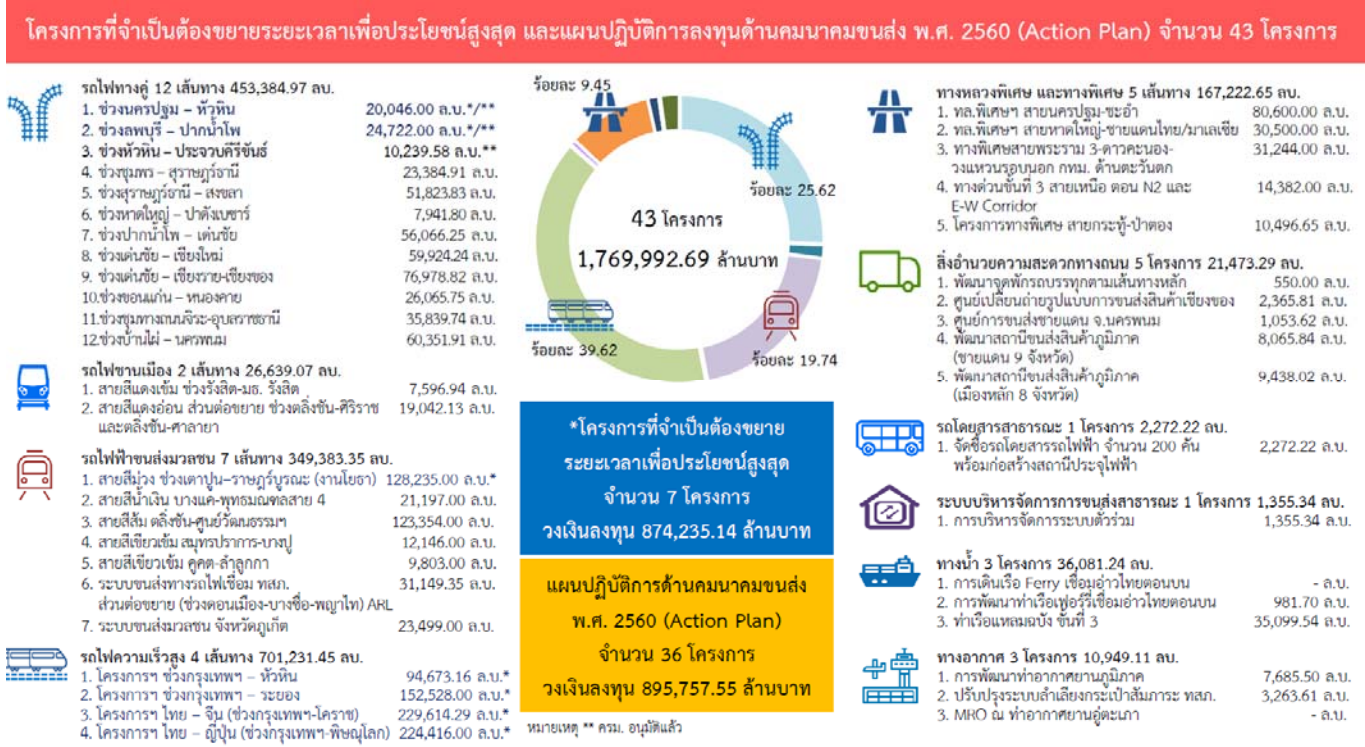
โครงการที่จำเป็นต้องขยายระยะเวลาเพื่อประโยชน์สูงสุด และแผนปฏิบัติการลงทุนด้านคมนาคมขนส่ง พ.ศ. 2560 (Action Plan) จำนวน 43 โครงการ

รถไฟทางคู่ 12 เส้นทาง 453,384.97 ลบ.
1. ช่วงนครปฐม – หัวหิน 20,046.00 ล.บ.*/**
2. ช่วงลพบุรี – ปากน้ำโพ 24,722.00 ล.บ.*/**
3. ช่วงหัวหิน – ประจวบคีรีขันธ์ 10,239.58 ล.บ.**
4. ช่วงชุมพร – สุราษฎร์ธานี 23,384.91 ล.บ.
5. ช่วงสุราษฎร์ธานี – สงขลา 51,823.83 ล.บ.
6. ช่วงหาดใหญ่ – ปาดังเบซาร์ 7,941.80 ล.บ.
7. ช่วงปากน้ำโพ – เด่นชัย 56,066.25 ล.บ.
8. ช่วงเด่นชัย – เชียงใหม่ 59,924.24 ล.บ.
9. ช่วงเด่นชัย – เชียงราย-เชียงของ 76,978.82 ล.บ.
10.ช่วงขอนแก่น – หนองคาย 26,065.75 ล.บ.
11.ช่วงชุมทางถนนจิระ-อุบลราชธานี 35,839.74 ล.บ.
12.ช่วงบ้านไผ่ – นครพนม 60,351.91 ล.บ.

รถไฟชานเมือง 2 เส้นทาง 26,639.07 ลบ.
1. สายสีแดงเข้ม ช่วงรังสิต-มธ. รังสิต 7,596.94 ล.บ.
2. สายสีแดงอ่อน ส่วนต่อขยาย ช่วงตลิ่งชัน-ศิริราช และตลิ่งชัน-ศาลายา 19,042.13 ล.บ.

รถไฟฟ้าขนส่งมวลชน 7 เส้นทาง 349,383.35 ลบ.
1. สายสีม่วง ช่วงเตาปูน–ราษฎร์บูรณะ (วงแหวนฯ) 128,235.00 ล.บ.*
2. สายสีน้ำเงิน บางแค-พุทธมณฑลสาย 4 21,197.00 ล.บ.
3. สายสีส้ม ตลิ่งชัน-ศูนย์วัฒนธรรมฯ 123,354.00 ล.บ.
4. สายสีเขียวเข้ม สมุทรปราการ-บางปู 12,146.00 ล.บ.
5. สายสีเขียวเข้ม คูคต-ลำลูกกา 9,803.00 ล.บ.
6. ระบบขนส่งทางรถไฟเชื่อม ทสภ. ส่วนต่อขยาย (ช่วงดอนเมือง-บางซื่อ-พญาไท) ARL 31,149.35 ล.บ.
7. ระบบขนส่งมวลชน จังหวัดภูเก็ต 23,499.00 ล.บ.

รถไฟความเร็วสูง 4 เส้นทาง 701,231.45 ลบ.
1. โครงการฯ ช่วงกรุงเทพฯ – หัวหิน 94,673.16 ล.บ.*
2. โครงการฯ ช่วงกรุงเทพฯ – ระยอง 152,528.00 ล.บ.*
3. โครงการฯ ไทย – จีน (ช่วงกรุงเทพฯ-โคราช) 229,614.29 ล.บ.*
4. โครงการฯ ไทย – ญี่ปุ่น (ช่วงกรุงเทพฯ-พิษณุโลก) 224,416.00 ล.บ.*

ร้อยละ 9.45
ร้อยละ 25.62
43 โครงการ
1,769,992.69 ล้านบาท
ร้อยละ 39.62
ร้อยละ 19.74

*โครงการที่จำเป็นต้องขยายระยะเวลาเพื่อประโยชน์สูงสุด
จำนวน 7 โครงการ
วงเงินลงทุน 874,235.14 ล้านบาท

แผนปฏิบัติการด้านคมนาคมขนส่ง พ.ศ. 2560 (Action Plan)
จำนวน 36 โครงการ
วงเงินลงทุน 895,757.55 ล้านบาท

หมายเหตุ ** ครม. อนุมัติแล้ว

ทางหลวงพิเศษ และทางพิเศษ 5 เส้นทาง 167,222.65 ลบ.
1. ทล.พิเศษฯ สายนครปฐม-ชะอำ 80,600.00 ล.บ.
2. ทล.พิเศษฯ สายหาดใหญ่-ชายแดนไทย/มาเลเซีย 30,500.00 ล.บ.
3. ทางพิเศษสายพระราม 3-ดาวคะนอง-วงแหวนรอบนอก กทม. ด้านตะวันตก 31,244.00 ล.บ.
4. ทางด่วนขั้นที่ 3 สายเหนือ ตอน N2 และ E-W Corridor 14,382.00 ล.บ.
5. โครงการทางพิเศษ สายกระทู้-ป่าตอง 10,496.65 ล.บ.

สิ่งอำนวยความสะดวกทางถนน 5 โครงการ 21,473.29 ลบ.
1. พัฒนาจุดพักรถบรรทุกตามเส้นทางหลัก 550.00 ล.บ.
2. ศูนย์เปลี่ยนถ่ายรูปแบบการขนส่งสินค้าเชียงของ 2,365.81 ล.บ.
3. ศูนย์การขนส่งชายแดน จ.นครพนม 1,053.62 ล.บ.
4. พัฒนาสถานีขนส่งสินค้าภูมิภาค (ชายแดน 9 จังหวัด) 8,065.84 ล.บ.
5. พัฒนาสถานีขนส่งสินค้าภูมิภาค (เมืองหลัก 8 จังหวัด) 9,438.02 ล.บ.

รถโดยสารสาธารณะ 1 โครงการ 2,272.22 ลบ.
1. จัดซื้อรถโดยสารรถไฟฟ้า จำนวน 200 คัน พร้อมก่อสร้างสถานีประจุไฟฟ้า 2,272.22 ล.บ.

ระบบบริหารจัดการการขนส่งสาธารณะ 1 โครงการ 1,355.34 ลบ.
1. การบริหารจัดการระบบตั๋วร่วม 1,355.34 ล.บ.

ทางน้ำ 3 โครงการ 36,081.24 ลบ.
1. การเดินเรือ Ferry เชื่อมอ่าวไทยตอนบน - ล.บ.
2. การพัฒนาท่าเรือเฟอร์รี่เชื่อมอ่าวไทยตอนบน 981.70 ล.บ.
3. ท่าเรือแหลมฉบัง ขั้นที่ 3 35,099.54 ล.บ.

ทางอากาศ 3 โครงการ 10,949.11 ลบ.
1. การพัฒนาท่าอากาศยานภูมิภาค 7,685.50 ล.บ.
2. ปรับปรุงระบบลำเลียงกระเป๋าสัมภาระ ทสภ. 3,263.61 ล.บ.
3. MRO ณ ท่าอากาศยานอู่ตะเภา - ล.บ.